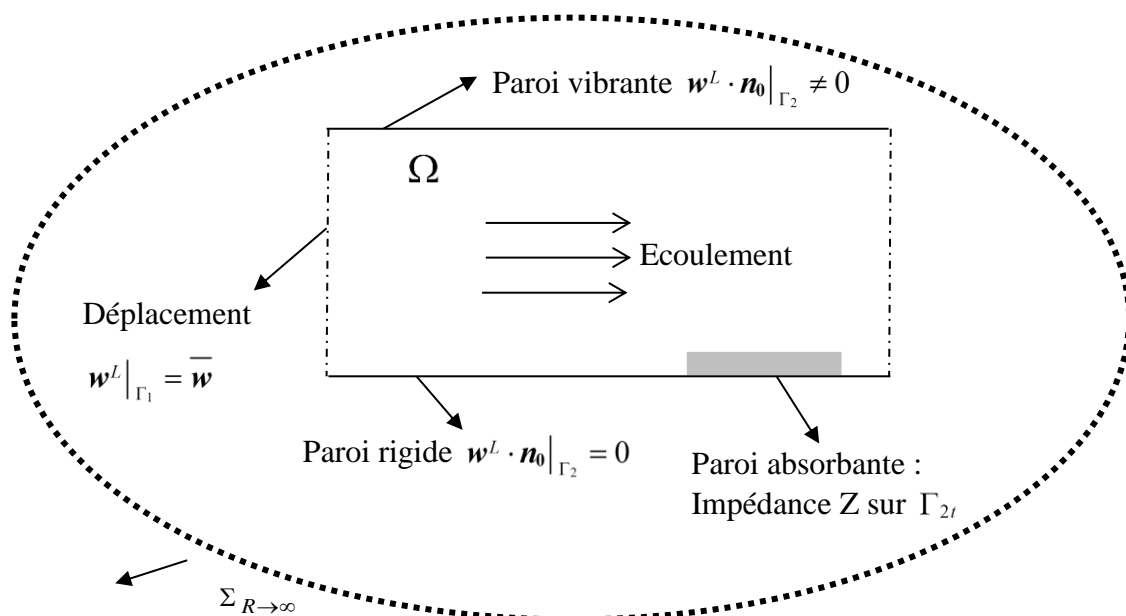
Paroi vibrante $\boldsymbol{w}^L \cdot \boldsymbol{n_0}\big|_{\Gamma_2} \neq 0$

$\Omega$

Ecoulement

Déplacement

$\boldsymbol{w}^L\big|_{\Gamma_1} = \overline{\boldsymbol{w}}$

Paroi rigide $\boldsymbol{w}^L \cdot \boldsymbol{n_0}\big|_{\Gamma_2} = 0$

Paroi absorbante : Impédance Z sur $\Gamma_{2t}$

$\Sigma_{R\to\infty}$